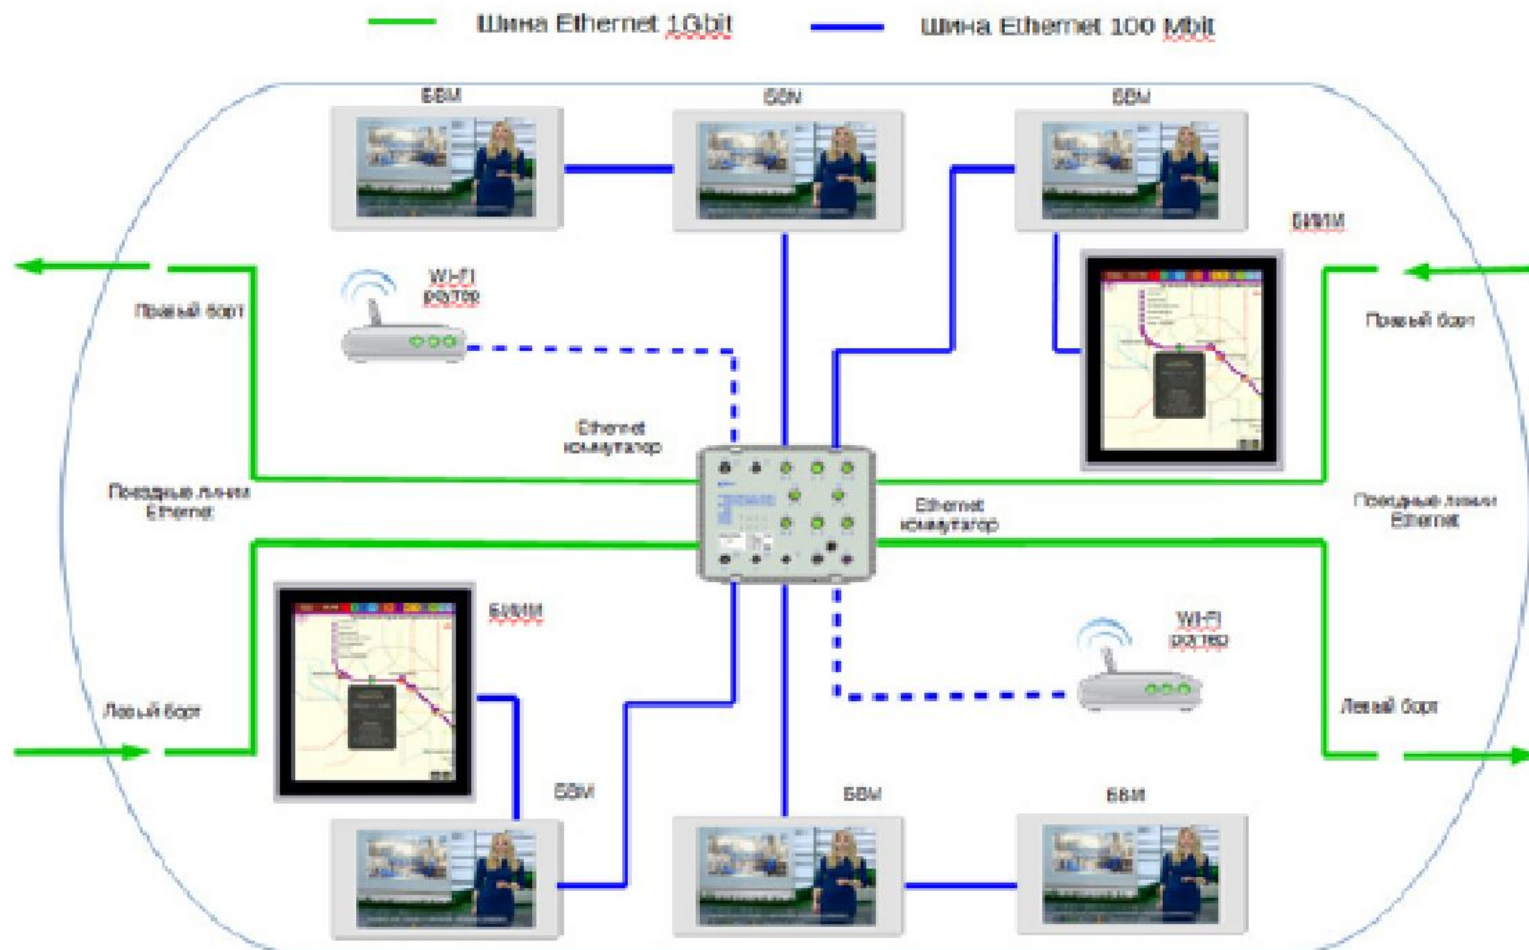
Шина Ethernet 1Gbit
Шина Ethernet 100 Mbit

БВМ
БВМ
БВМ
БИИМ

Wi-Fi роутер
Правый борт
Правый борт
Ethernet коммутатор
Поездные линии Ethernet
Ethernet коммутатор
Поездные линии Ethernet

БИИМ
Wi-Fi роутер
Левый борт
Левый борт

БВМ
БВМ
БВМ